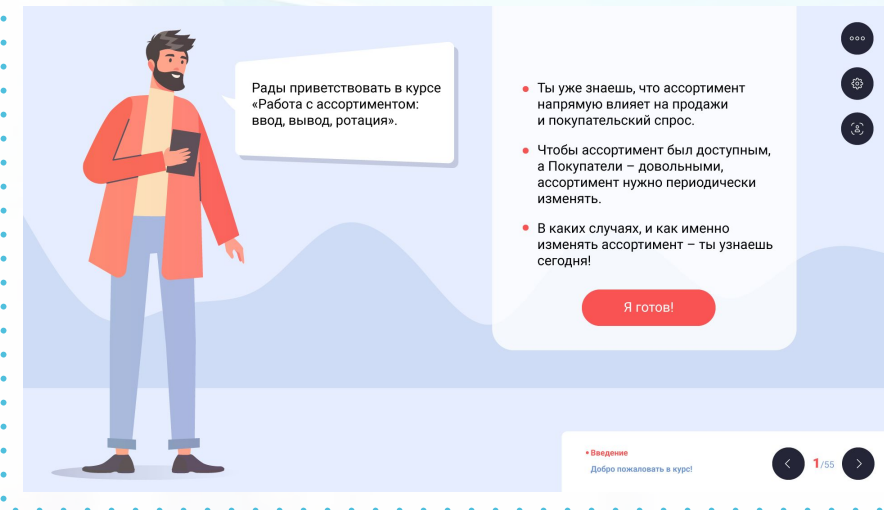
Рады приветствовать в курсе «Работа с ассортиментом: ввод, вывод, ротация».

Ты уже знаешь, что ассортимент напрямую влияет на продажи и покупательский спрос.

Чтобы ассортимент был доступным, а Покупатели – довольными, ассортимент нужно периодически изменять.

В каких случаях, и как именно изменять ассортимент – ты узнаешь сегодня!

Я готов!

Введение

Добро пожаловать в курс!

1/55